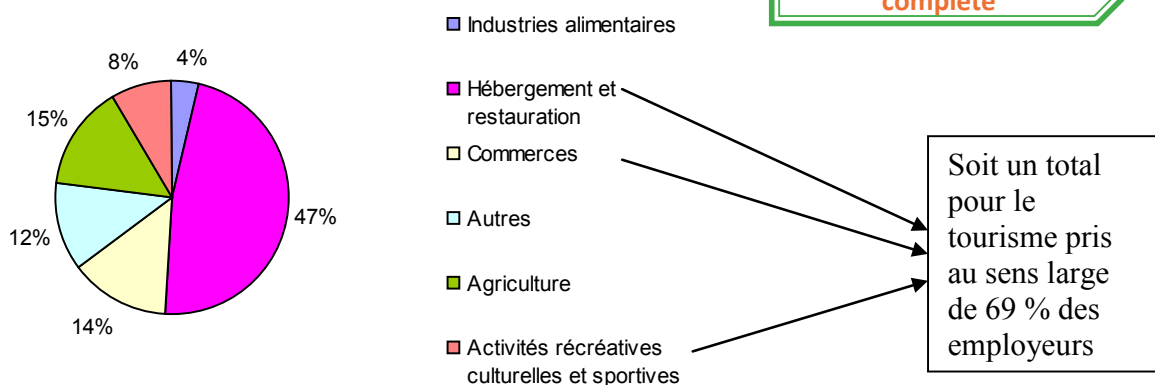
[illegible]complète

8%
4%
15%
47%
12%
14%

Industries alimentaires

Hébergement et restauration

Commerces

Autres

Agriculture

Activités récréatives culturelles et sportives

Soit un total pour le tourisme pris au sens large de 69 % des employeurs